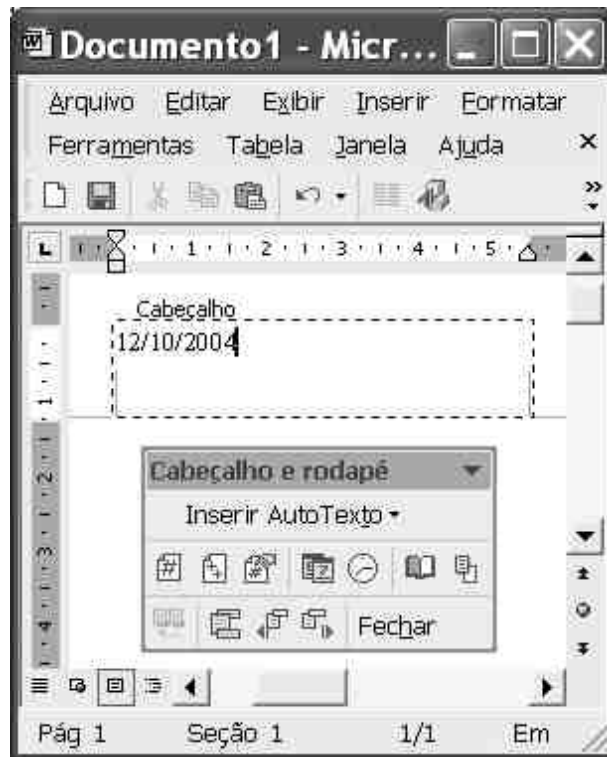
Documento1 - Micr...

Arquivo Editar Exibir Inserir Formatar Ferramentas Tabela Janela Ajuda

1 · 2 · 3 · 4 · 5

Cabeçalho
12/10/2004

Cabeçalho e rodapé
Inserir AutoTexto
Fechar

Pág 1 Seção 1 1/1 Em